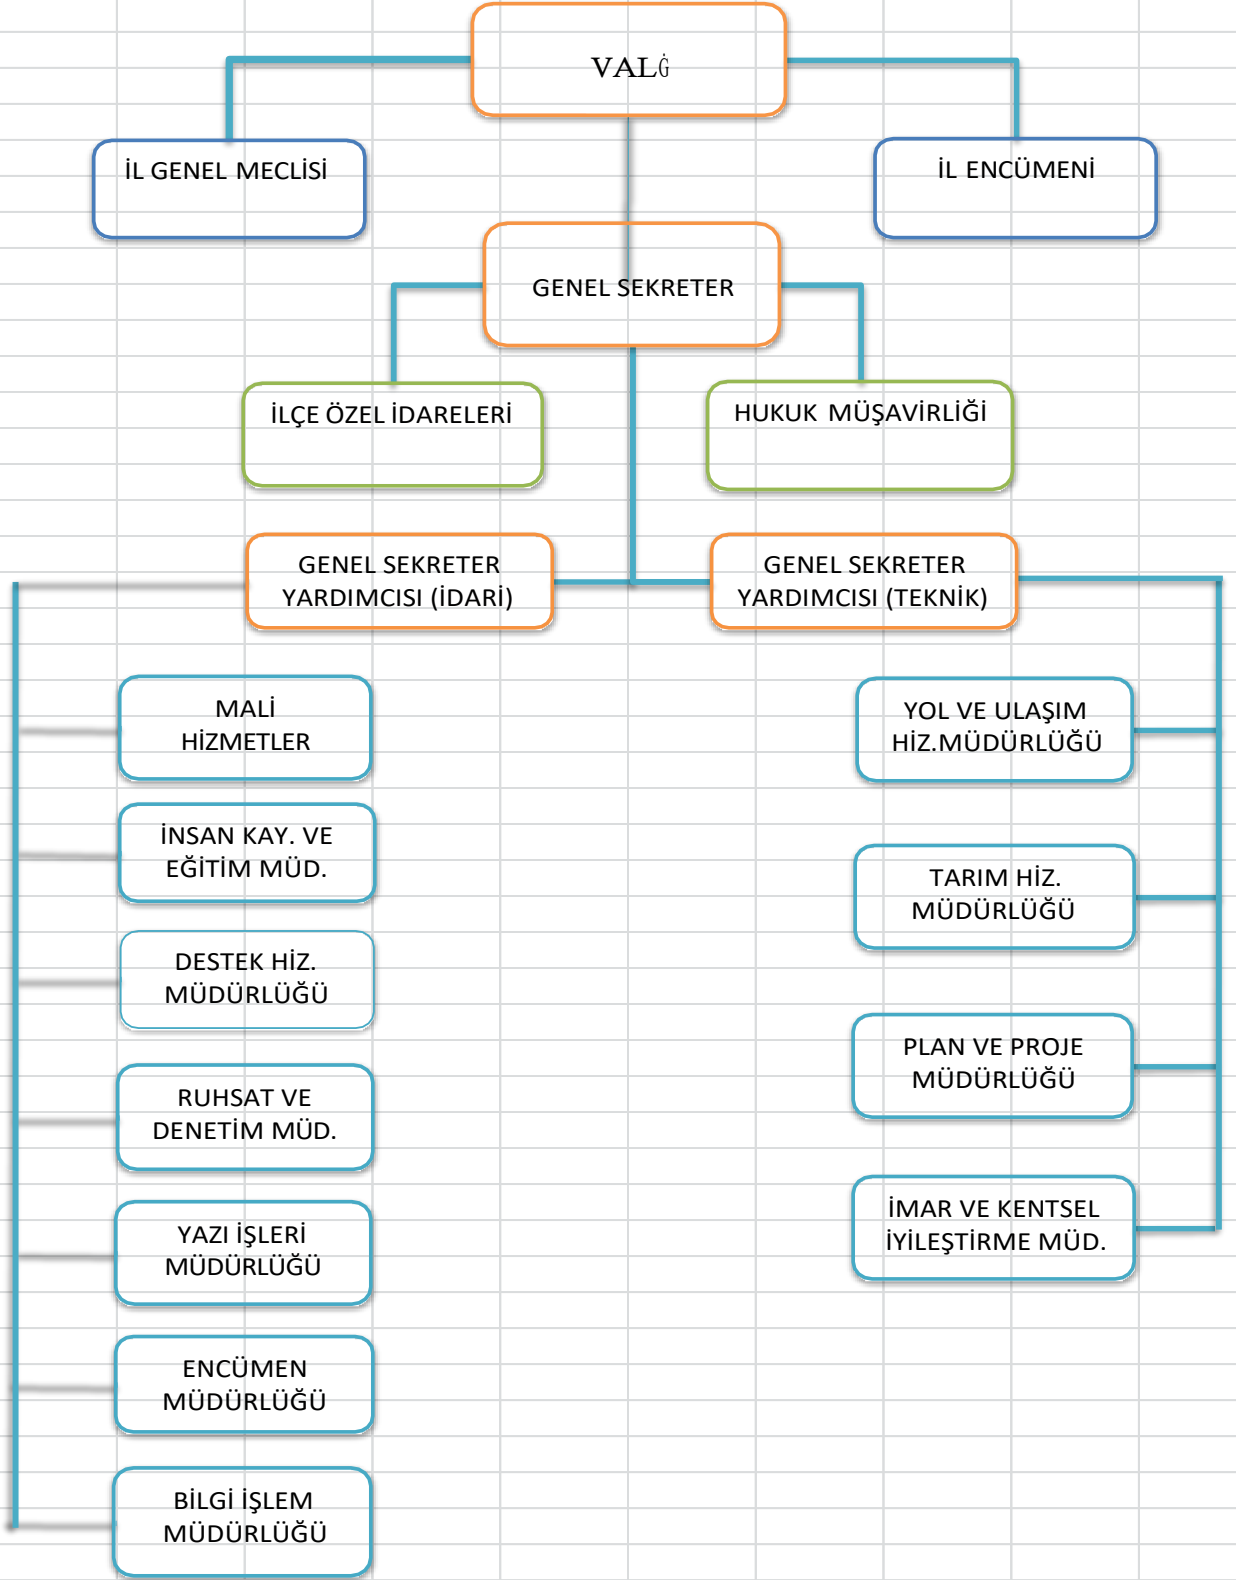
VALİ

İL GENEL MECLİSİ

İL ENCÜMENİ

GENEL SEKRETER

İLÇE ÖZEL İDARELERİ

HUKUK MÜŞAVİRLİĞİ

GENEL SEKRETER YARDIMCISI (İDARİ)

GENEL SEKRETER YARDIMCISI (TEKNİK)

MALİ HİZMETLER

İNSAN KAY. VE EĞİTİM MÜD.

DESTEK HİZ. MÜDÜRLÜĞÜ

RUHSAT VE DENETİM MÜD.

YAZI İŞLERİ MÜDÜRLÜĞÜ

ENCÜMEN MÜDÜRLÜĞÜ

BİLGİ İŞLEM MÜDÜRLÜĞÜ

YOL VE ULAŞIM HİZ.MÜDÜRLÜĞÜ

TARIM HİZ. MÜDÜRLÜĞÜ

PLAN VE PROJE MÜDÜRLÜĞÜ

İMAR VE KENTSEL İYİLEŞTİRME MÜD.